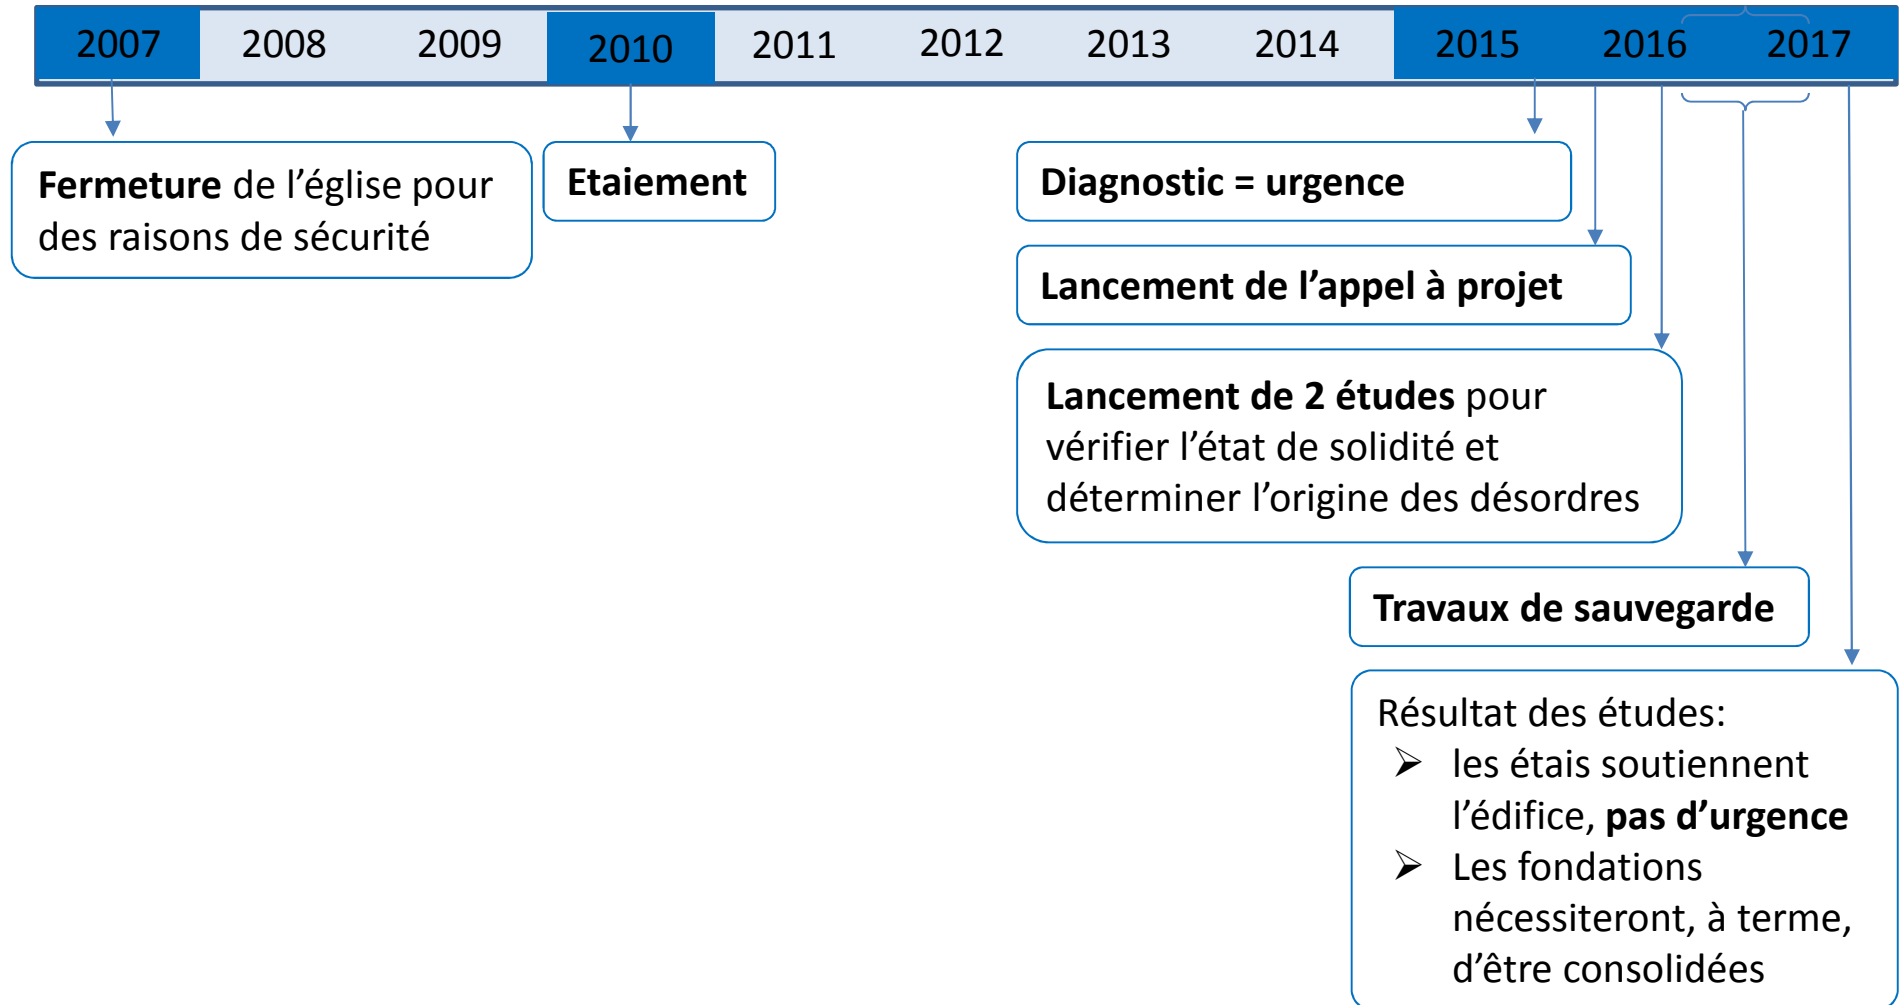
2007 2008 2009 2010 2011 2012 2013 2014 2015 2016 2017

**Fermeture** de l’église pour des raisons de sécurité

**Etaiement**

**Diagnostic = urgence**

**Lancement de l’appel à projet**

**Lancement de 2 études** pour vérifier l’état de solidité et déterminer l’origine des désordres

**Travaux de sauvegarde**

Résultat des études:
➢ les étais soutiennent l’édifice, **pas d’urgence**
➢ Les fondations nécessiteront, à terme, d’être consolidées